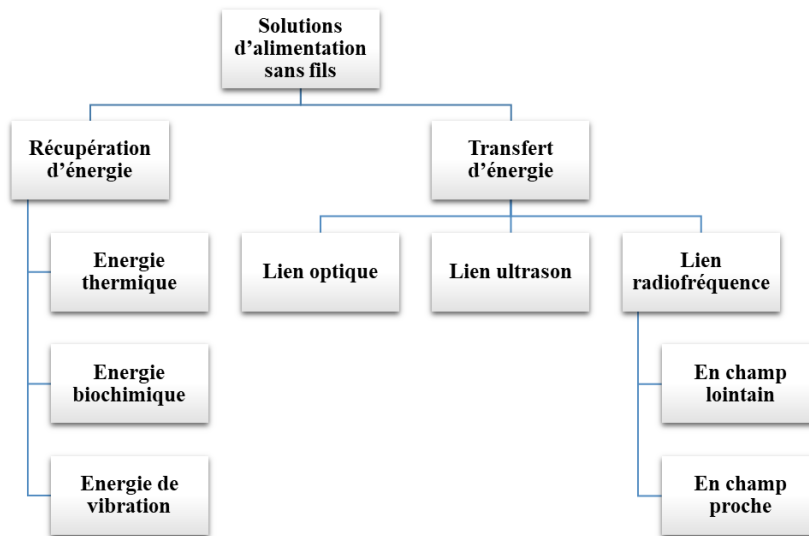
Solutions d’alimentation sans fils

Récupération d’énergie

Transfert d’énergie

Energie thermique

Energie biochimique

Energie de vibration

Lien optique

Lien ultrason

Lien radiofréquence

En champ lointain

En champ proche